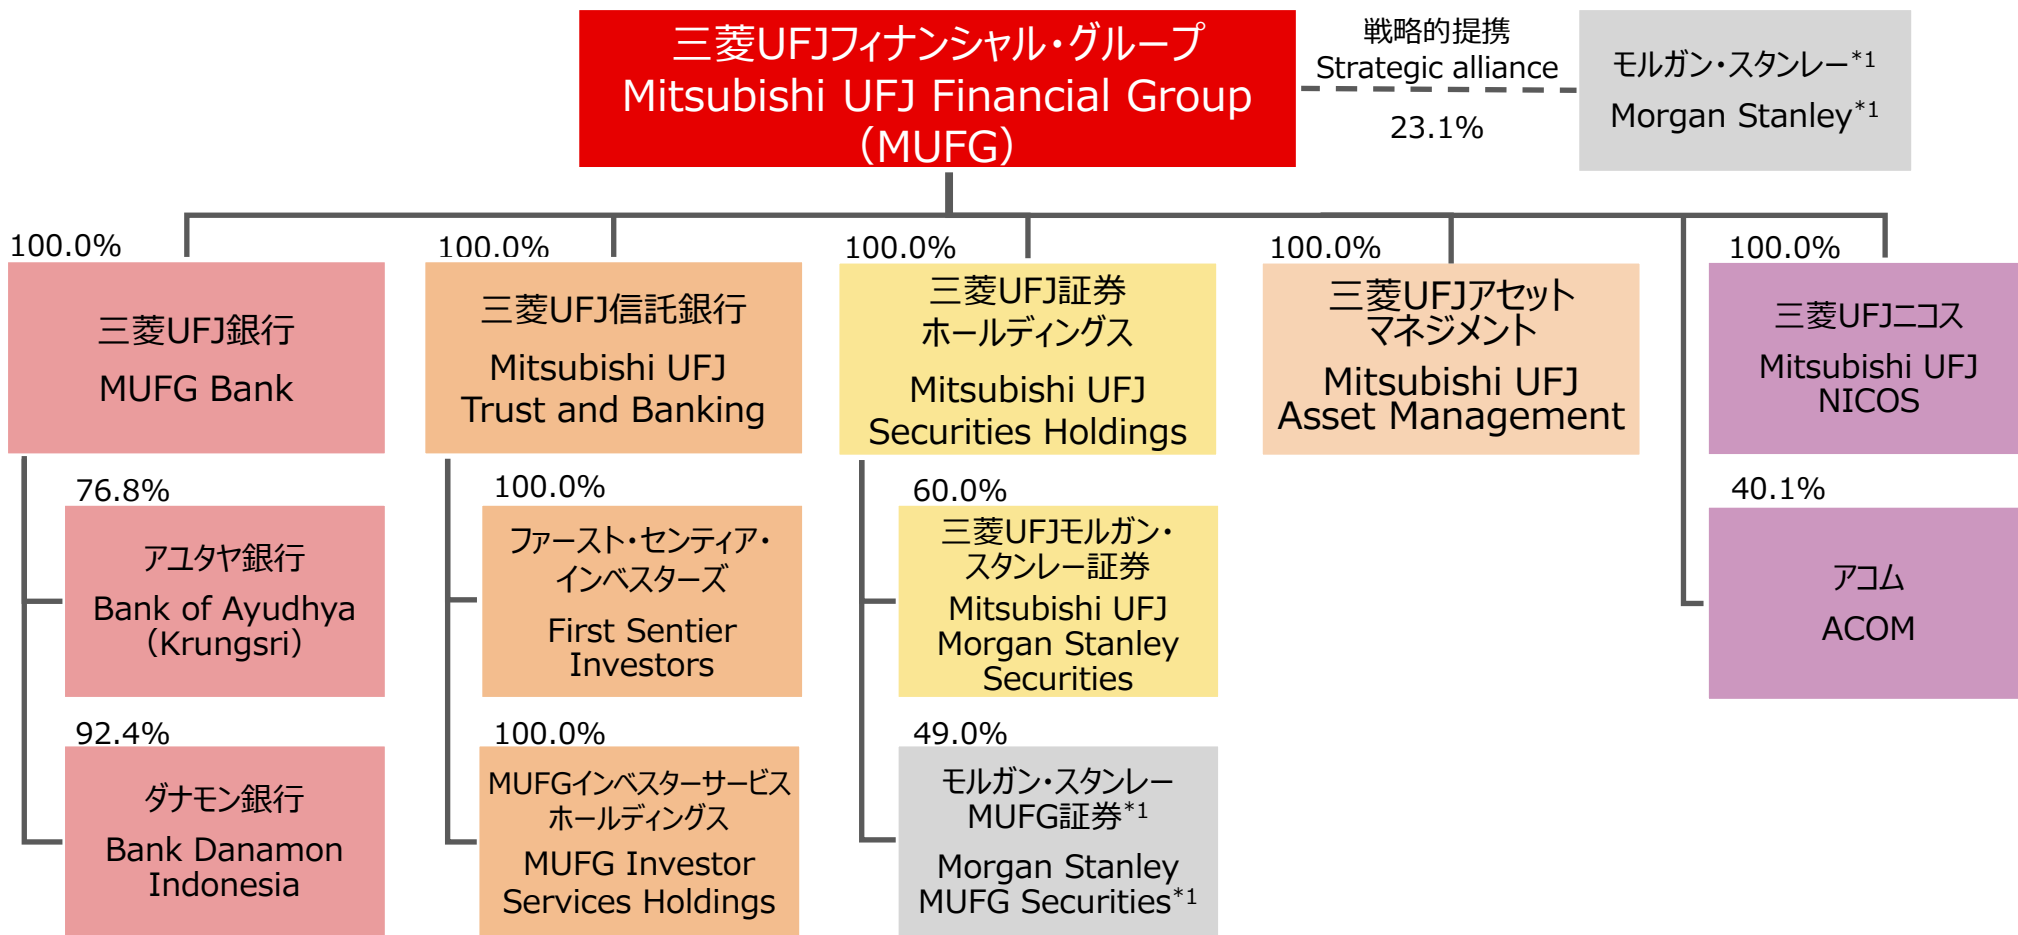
三菱UFJフィナンシャル・グループ
Mitsubishi UFJ Financial Group
（MUFG）

戦略的提携
Strategic alliance
23.1%

モルガン・スタンレー$^{*1}$
Morgan Stanley$^{*1}$

100.0%
三菱UFJ銀行
MUFG Bank

76.8%
アユタヤ銀行
Bank of Ayudhya
（Krungsri）

92.4%
ダナモン銀行
Bank Danamon Indonesia

100.0%
三菱UFJ信託銀行
Mitsubishi UFJ Trust and Banking

100.0%
ファースト・センティア・インベスターズ
First Sentier Investors

100.0%
MUFGインベスターサービスホールディングス
MUFG Investor Services Holdings

100.0%
三菱UFJ証券ホールディングス
Mitsubishi UFJ Securities Holdings

60.0%
三菱UFJモルガン・スタンレー証券
Mitsubishi UFJ Morgan Stanley Securities

49.0%
モルガン・スタンレーMUFG証券$^{*1}$
Morgan Stanley MUFG Securities$^{*1}$

100.0%
三菱UFJアセットマネジメント
Mitsubishi UFJ Asset Management

100.0%
三菱UFJニコス
Mitsubishi UFJ NICOS

40.1%
アコム
ACOM